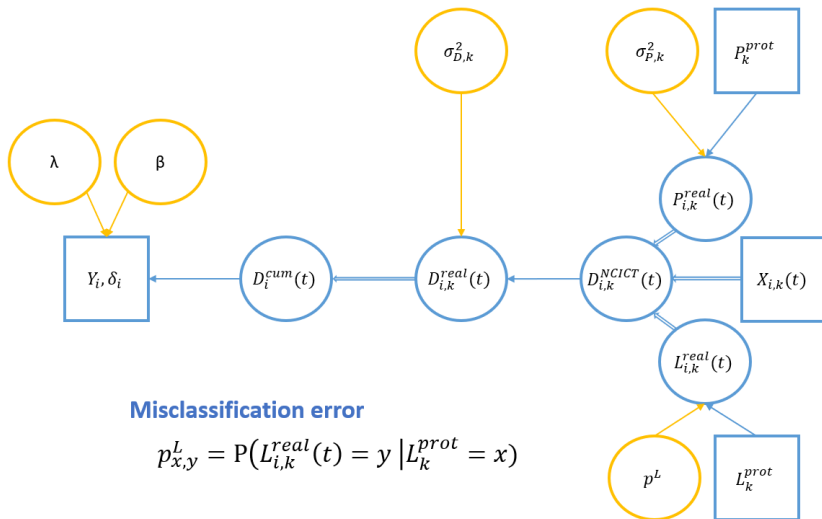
$\sigma^2_{D,k}$

$\sigma^2_{P,k}$

$P^{prot}_k$

λ

β

$P^{real}_{i,k}(t)$

$Y_i, \delta_i$

$D^{cum}_i(t)$

$D^{real}_{i,k}(t)$

$D^{NCICT}_{i,k}(t)$

$X_{i,k}(t)$

$L^{real}_{i,k}(t)$

Misclassification error

$p^L_{x,y} = \mathrm{P}\left(L^{real}_{i,k}(t) = y \,\middle|\, L^{prot}_k = x\right)$

$p^L$

$L^{prot}_k$